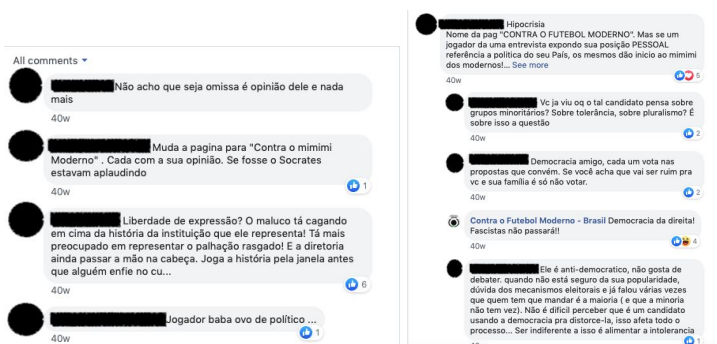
All comments

Não acho que seja omissa é opinião dele e nada mais
40w

Muda a pagina para "Contra o mimimi Moderno" . Cada com a sua opinião. Se fosse o Socrates estavam aplaudindo
40w
1

Liberdade de expressão? O maluco tá cagando em cima da história da instituição que ele representa! Tá mais preocupado em representar o palhação rasgado! E a diretoria ainda passar a mão na cabeça. Joga a história pela janela antes que alguém enfie no cu...
40w
6

Jogador baba ovo de político ...
40w
1

Hipocrisia
Nome da pag "CONTRA O FUTEBOL MODERNO". Mas se um jogador da uma entrevista expondo sua posição PESSOAL referência a política do seu País, os mesmos dão inicio ao mimimi dos modernos!... See more
40w
5

Vc ja viu oq o tal candidato pensa sobre grupos minoritários? Sobre tolerancia, sobre pluralismo? É sobre isso a questão
40w
2

Democracia amigo, cada um vota nas propostas que convém. Se você acha que vai ser ruim pra vc e sua família é só não votar.
40w
2

Contra o Futebol Moderno - Brasil Democracia da direita! Fascistas não passará!!
40w
4

Ele é anti-democratico, não gosta de debater. quando não está seguro da sua popularidade, dúvida dos mecanismos eleitorais e já falou várias vezes que quem tem que mandar é a maioria ( e que a minoria não tem vez). Não é difícil perceber que é um candidato usando a democracia pra distorce-la, isso afeta todo o processo... Ser indiferente a isso é alimentar a intolerancia
1